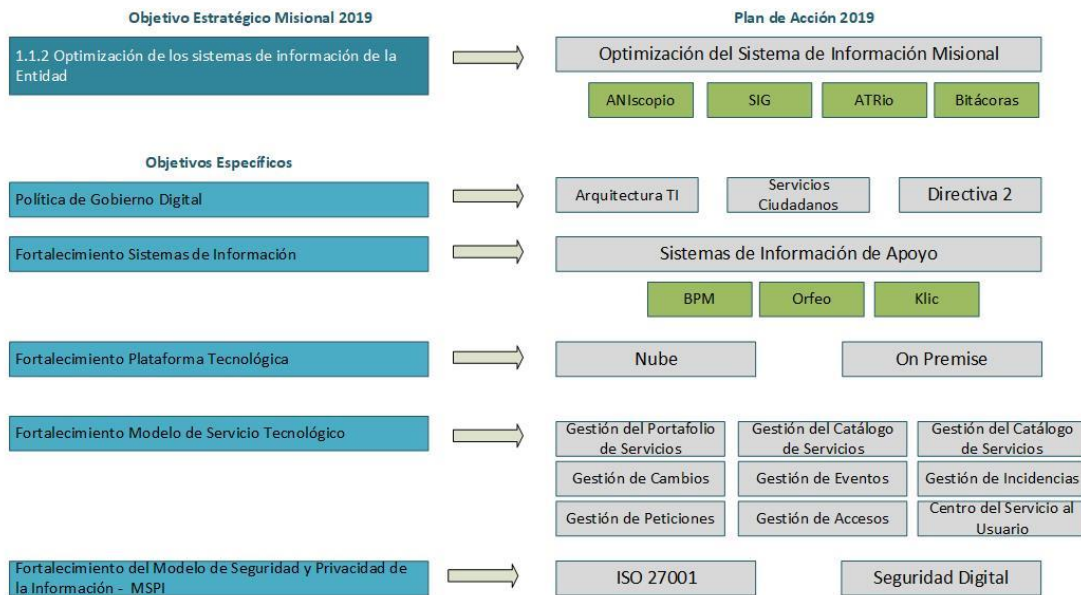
Objetivo Estratégico Misional 2019

1.1.2 Optimización de los sistemas de información de la Entidad

Plan de Acción 2019

Optimización del Sistema de Información Misional

ANIscopio

SIG

ATRio

Bitácoras

Objetivos Específicos

Política de Gobierno Digital

Arquitectura TI

Servicios Ciudadanos

Directiva 2

Fortalecimiento Sistemas de Información

Sistemas de Información de Apoyo

BPM

Orfeo

Klic

Fortalecimiento Plataforma Tecnológica

Nube

On Premise

Fortalecimiento Modelo de Servicio Tecnológico

Gestión del Portafolio de Servicios

Gestión del Catálogo de Servicios

Gestión del Catálogo de Servicios

Gestión de Cambios

Gestión de Eventos

Gestión de Incidencias

Gestión de Peticiones

Gestión de Accesos

Centro del Servicio al Usuario

Fortalecimiento del Modelo de Seguridad y Privacidad de la Información - MSPI

ISO 27001

Seguridad Digital